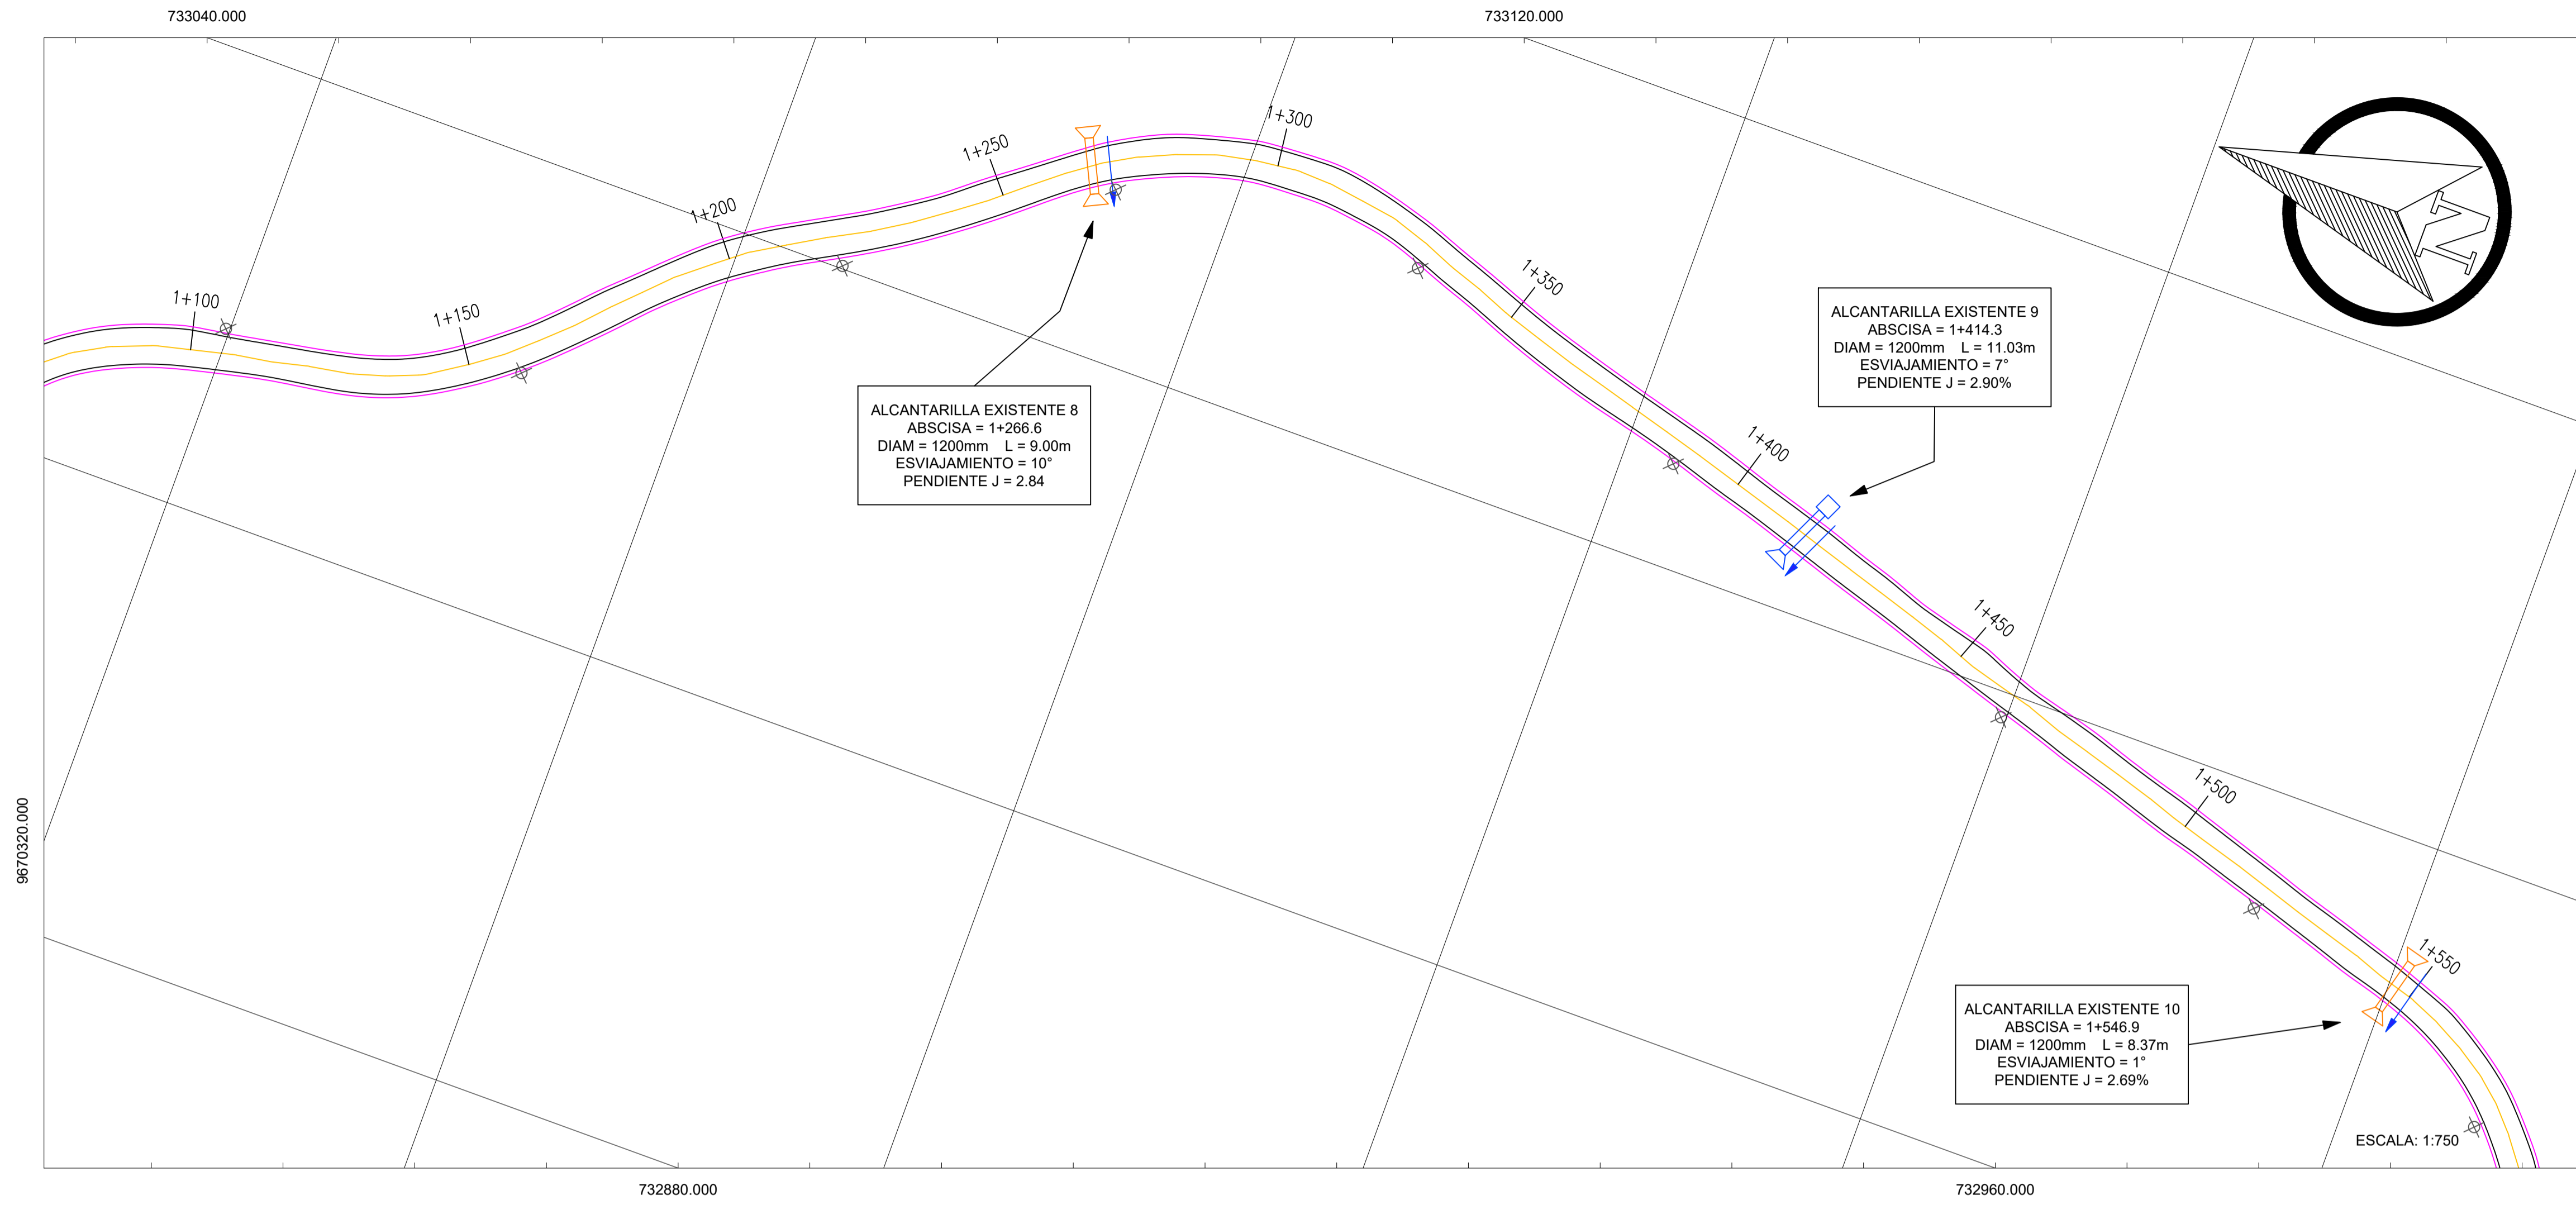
733040.000

733120.000

1+100

1+150

1+200

1+250

1+300

1+350

1+400

1+450

1+500

1+550

N

ALCANTARILLA EXISTENTE 8
ABSCISA = 1+266.6
DIAM = 1200mm L = 9.00m
ESVIAJAMIENTO = 10°
PENDIENTE J = 2.84

ALCANTARILLA EXISTENTE 9
ABSCISA = 1+414.3
DIAM = 1200mm L = 11.03m
ESVIAJAMIENTO = 7°
PENDIENTE J = 2.90%

ALCANTARILLA EXISTENTE 10
ABSCISA = 1+546.9
DIAM = 1200mm L = 8.37m
ESVIAJAMIENTO = 1°
PENDIENTE J = 2.69%

9670320.000

ESCALA: 1:750

732880.000

732960.000